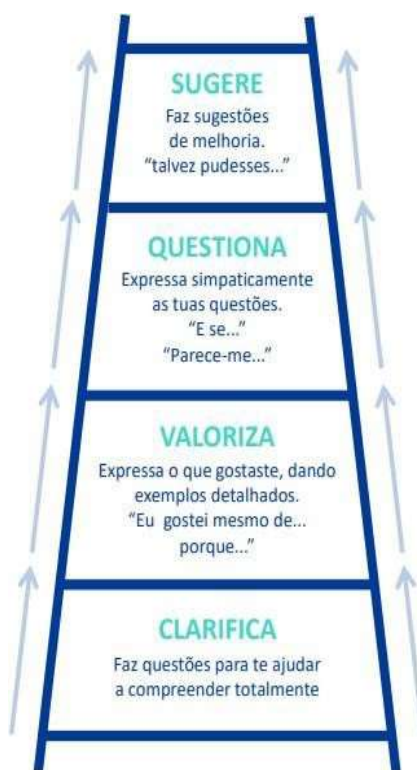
SUGERE
Faz sugestões de melhoria. "talvez pudesses..."

QUESTIONA
Expressa simpaticamente as tuas questões. "E se..." "Parece-me..."

VALORIZA
Expressa o que gostaste, dando exemplos detalhados. "Eu gostei mesmo de... porque..."

CLARIFICA
Faz questões para te ajudar a compreender totalmente